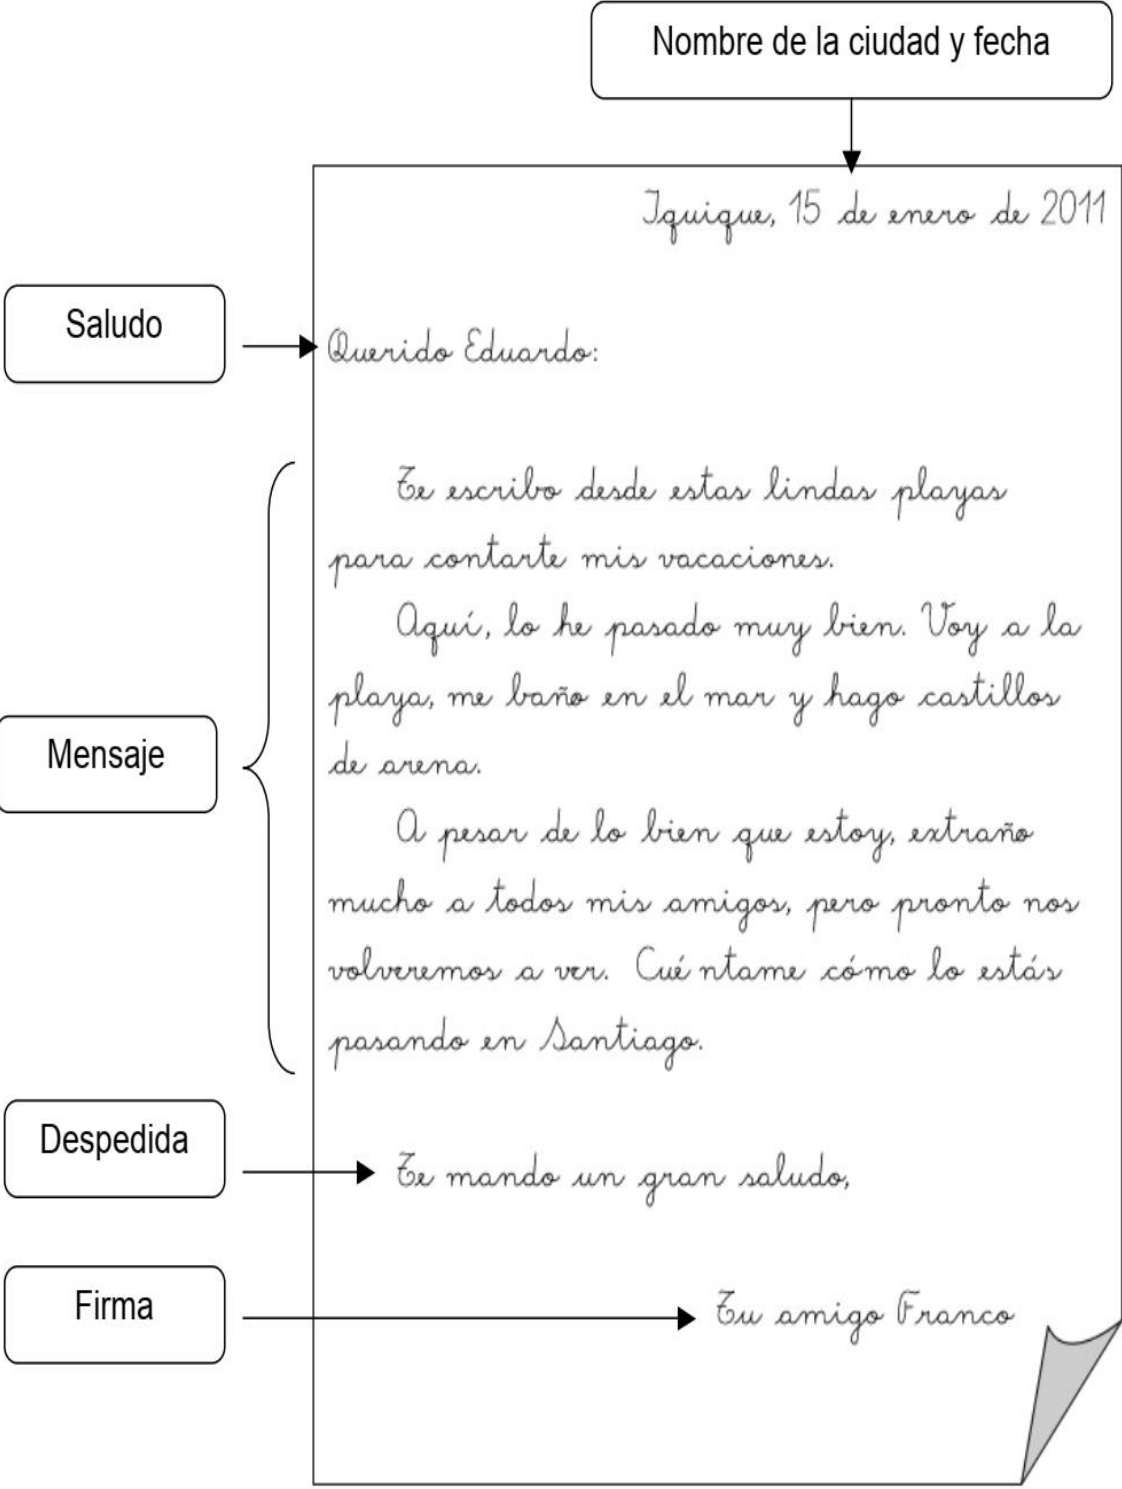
Nombre de la ciudad y fecha

Iquique, 15 de enero de 2011

Saludo

Querido Eduardo:

Mensaje

Te escribo desde estas lindas playas para contarte mis vacaciones.

Aquí, lo he pasado muy bien. Voy a la playa, me baño en el mar y hago castillos de arena.

A pesar de lo bien que estoy, extraño mucho a todos mis amigos, pero pronto nos volveremos a ver. Cué ntame cómo lo estás pasando en Santiago.

Despedida

Te mando un gran saludo,

Firma

Tu amigo Franco